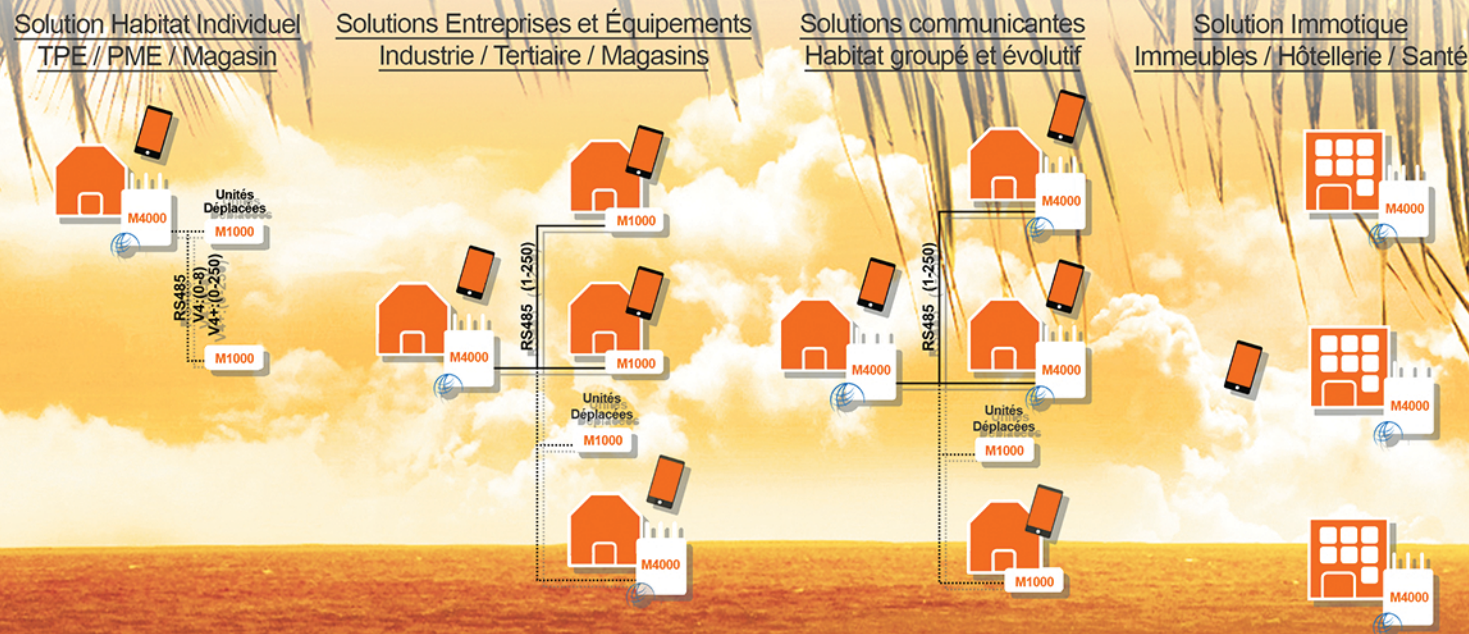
Solution Habitat Individuel
TPE / PME / Magasin

Solutions Entreprises et Équipements
Industrie / Tertiaire / Magasins

Solutions communicantes
Habitat groupé et évolutif

Solution Immotique
Immeubles / Hôtellerie / Santé

M4000
Unités Déplacées
M1000
RS485
V4 (0-8)
V4+ (0-250)
M1000

M4000
RS485 (1-250)
M1000
M1000
Unités Déplacées
M1000
M4000

M4000
RS485 (1-250)
M4000
M4000
Unités Déplacées
M1000
M1000

M4000
M4000
M4000